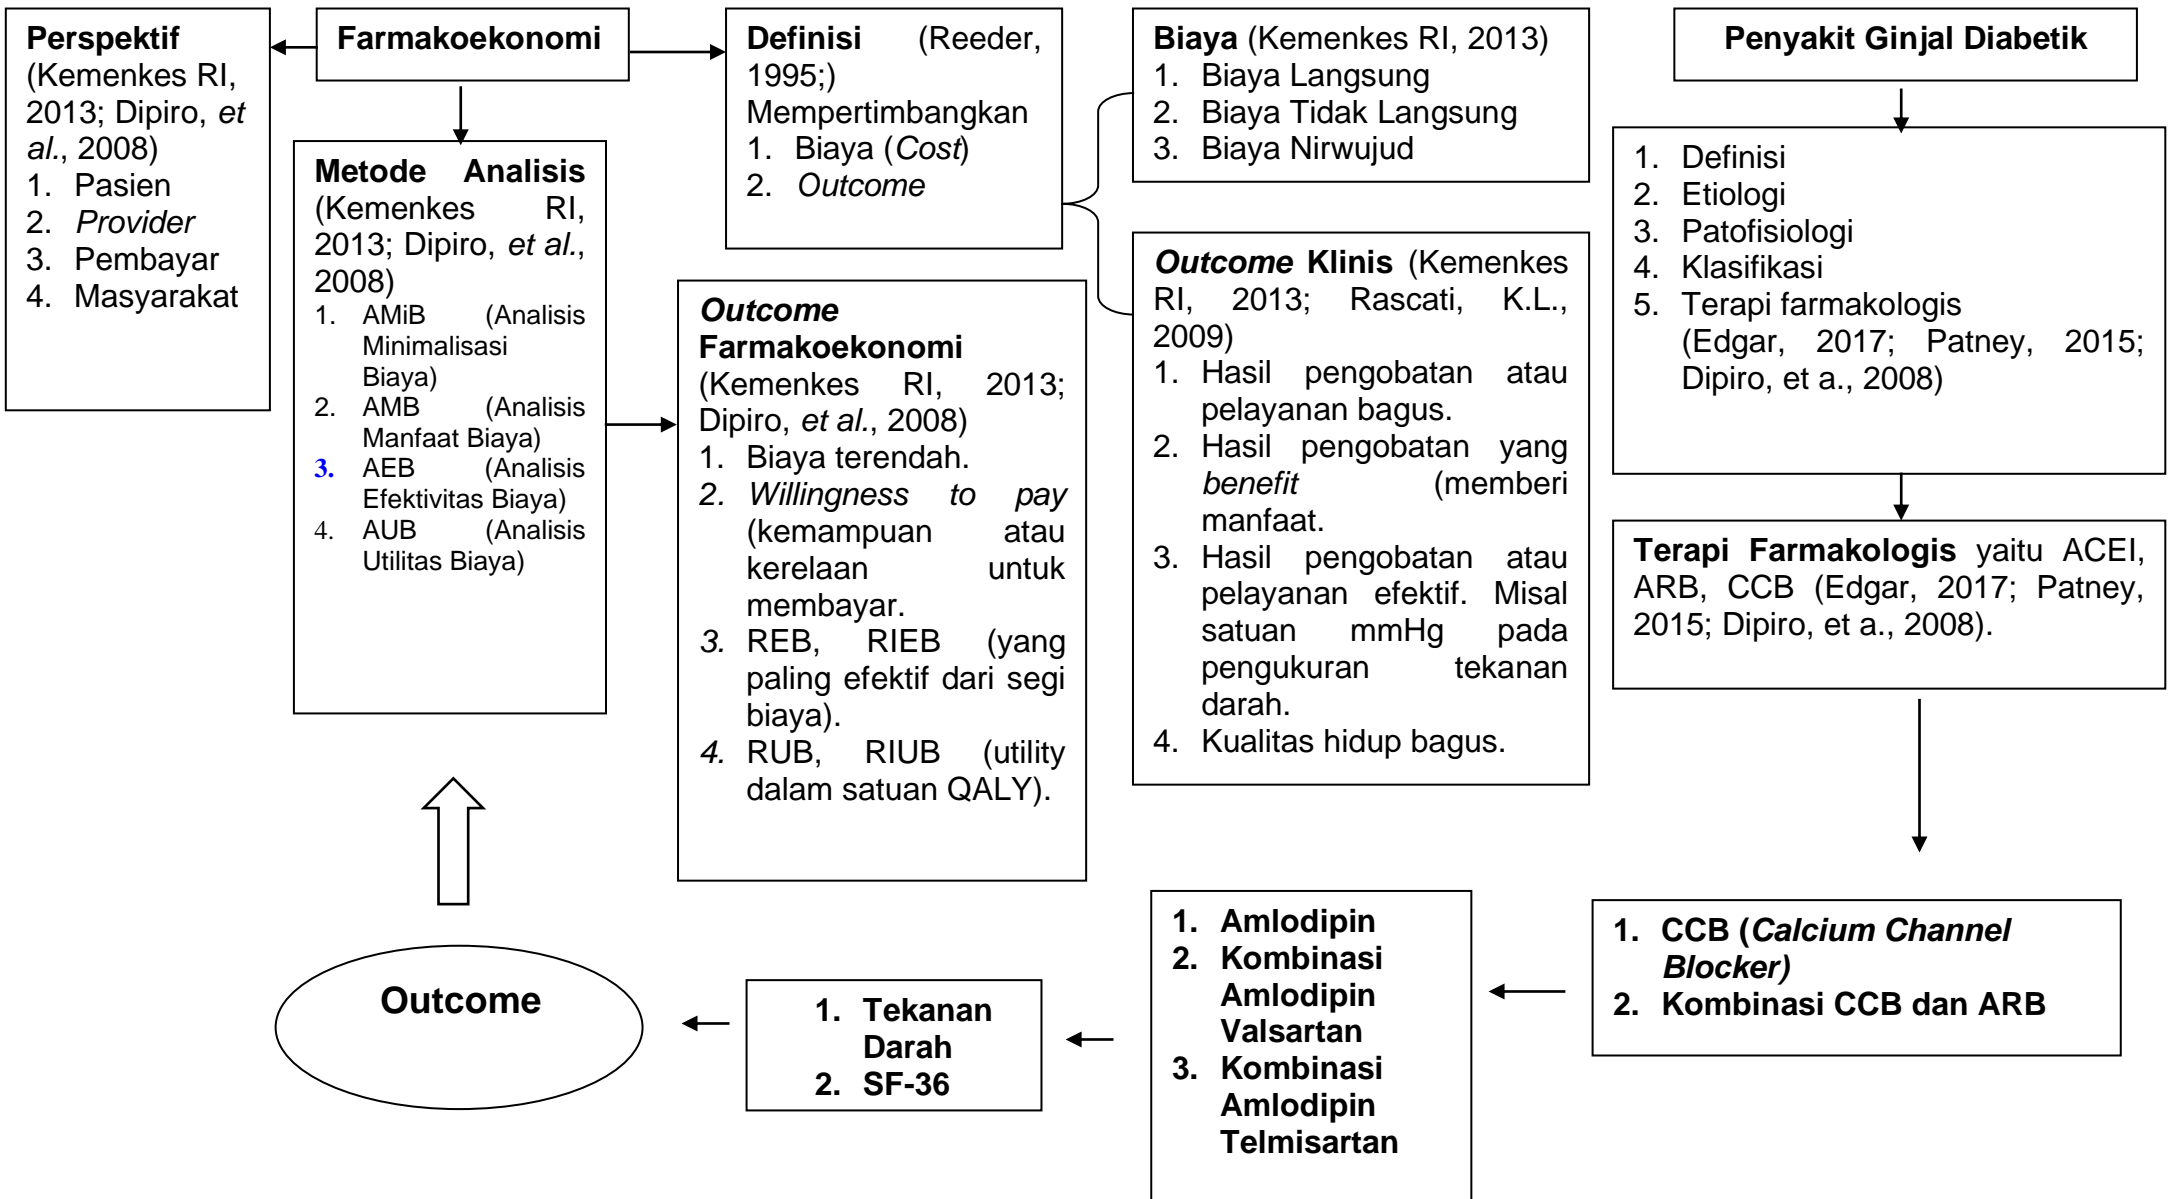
Perspektif (Kemenkes RI, 2013; Dipiro, et al., 2008)
1. Pasien
2. Provider
3. Pembayar
4. Masyarakat

Farmakoekonomi

Metode Analisis (Kemenkes RI, 2013; Dipiro, et al., 2008)
1. AMiB (Analisis Minimalisasi Biaya)
2. AMB (Analisis Manfaat Biaya)
3. AEB (Analisis Efektivitas Biaya)
4. AUB (Analisis Utilitas Biaya)

Definisi (Reeder, 1995;) Mempertimbangkan
1. Biaya (Cost)
2. Outcome

Outcome Farmakoekonomi (Kemenkes RI, 2013; Dipiro, et al., 2008)
1. Biaya terendah.
2. Willingness to pay (kemampuan atau kerelaan untuk membayar.
3. REB, RIEB (yang paling efektif dari segi biaya).
4. RUB, RIUB (utility dalam satuan QALY).

Biaya (Kemenkes RI, 2013)
1. Biaya Langsung
2. Biaya Tidak Langsung
3. Biaya Nirwujud

Outcome Klinis (Kemenkes RI, 2013; Rascati, K.L., 2009)
1. Hasil pengobatan atau pelayanan bagus.
2. Hasil pengobatan yang benefit (memberi manfaat.
3. Hasil pengobatan atau pelayanan efektif. Misal satuan mmHg pada pengukuran tekanan darah.
4. Kualitas hidup bagus.

Penyakit Ginjal Diabetik

1. Definisi
2. Etiologi
3. Patofisiologi
4. Klasifikasi
5. Terapi farmakologis (Edgar, 2017; Patney, 2015; Dipiro, et a., 2008)

Terapi Farmakologis yaitu ACEI, ARB, CCB (Edgar, 2017; Patney, 2015; Dipiro, et a., 2008).

1. CCB (Calcium Channel Blocker)
2. Kombinasi CCB dan ARB

1. Amlodipin
2. Kombinasi Amlodipin Valsartan
3. Kombinasi Amlodipin Telmisartan

1. Tekanan Darah
2. SF-36

Outcome